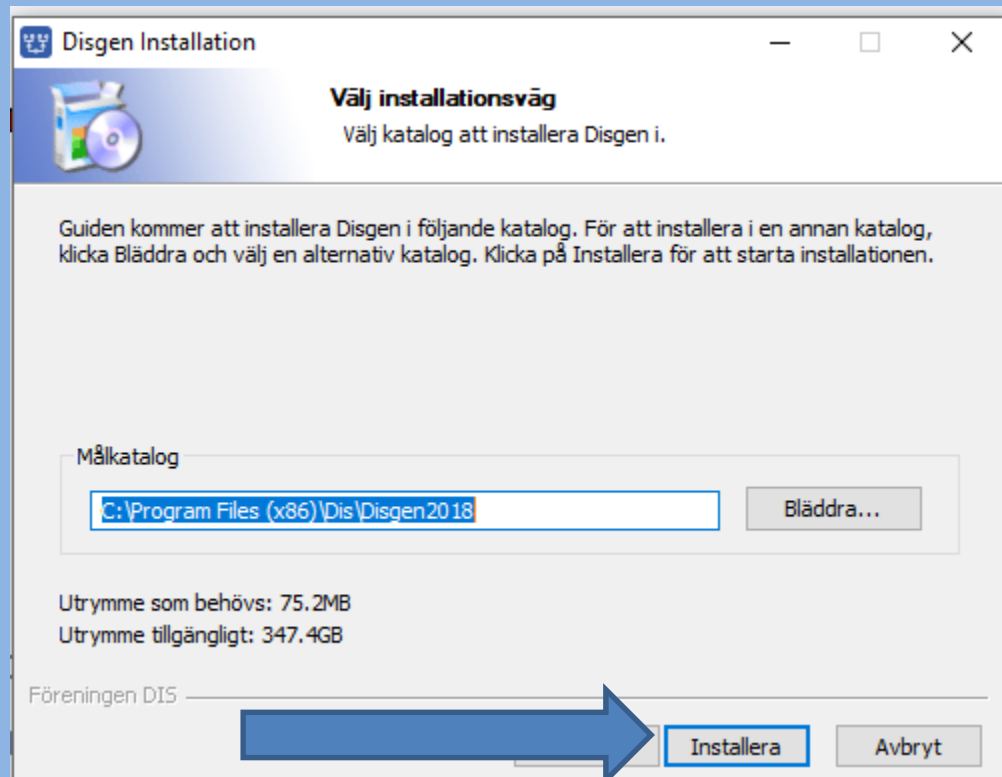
Disgen Installation

Välj installationsväg
Välj katalog att installera Disgen i.

Guiden kommer att installera Disgen i följande katalog. För att installera i en annan katalog, klicka Bläddra och välj en alternativ katalog. Klicka på Installera för att starta installationen.

Målkatalog
C:\Program Files (x86)\Dis\Disgen2018
Bläddra...

Utrymme som behövs: 75.2MB
Utrymme tillgängligt: 347.4GB

Föreningen DIS
Installera
Avbryt